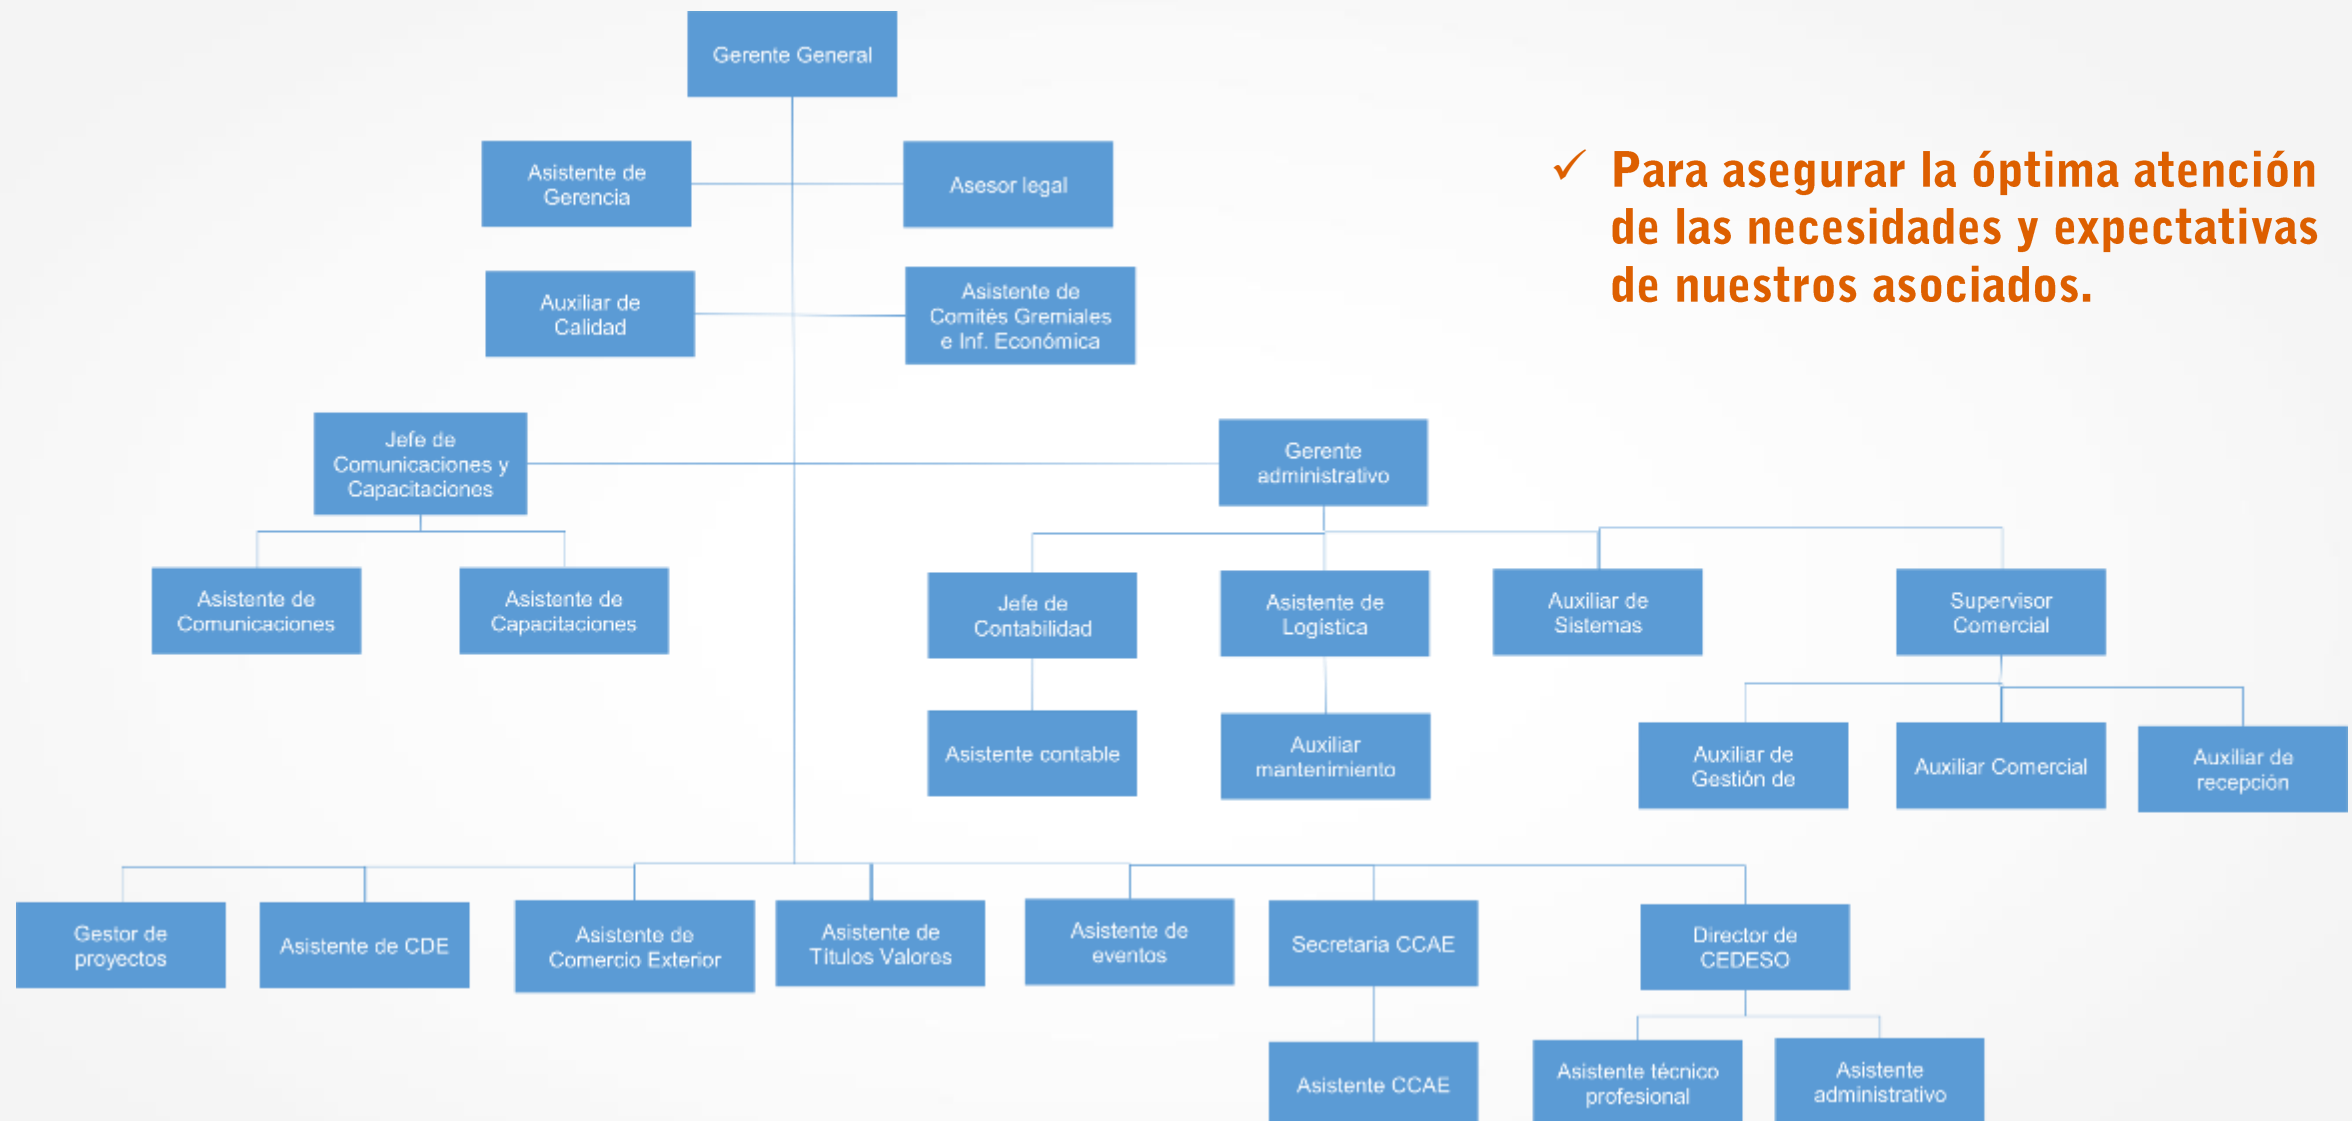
Gerente General

Asistente de Gerencia

Asesor legal

Auxiliar de Calidad

Asistente de Comités Gremiales e Inf. Económica

✓ Para asegurar la óptima atención de las necesidades y expectativas de nuestros asociados.

Jefe de Comunicaciones y Capacitaciones

Gerente administrativo

Asistente de Comunicaciones

Asistente de Capacitaciones

Jefe de Contabilidad

Asistente de Logística

Auxiliar de Sistemas

Supervisor Comercial

Asistente contable

Auxiliar mantenimiento

Auxiliar de Gestión de

Auxiliar Comercial

Auxiliar de recepción

Gestor de proyectos

Asistente de CDE

Asistente de Comercio Exterior

Asistente de Títulos Valores

Asistente de eventos

Secretaria CCAE

Director de CEDESO

Asistente CCAE

Asistente técnico profesional

Asistente administrativo